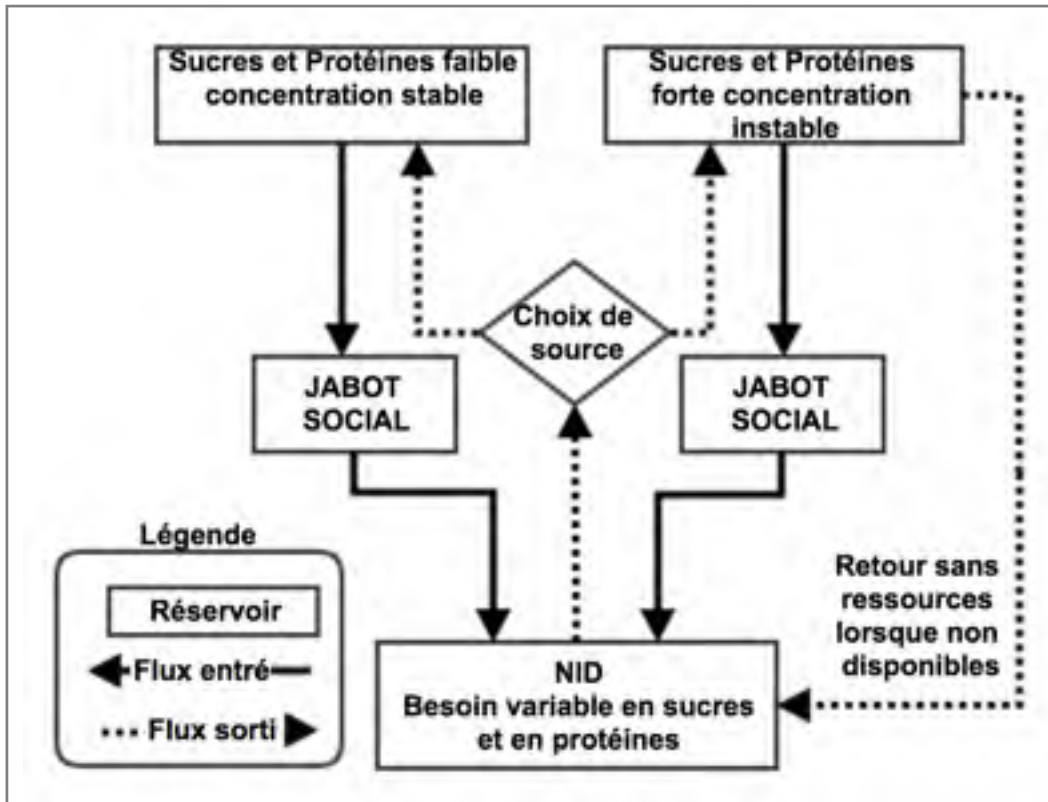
Sucres et Protéines faible concentration stable

Sucres et Protéines forte concentration instable

Choix de source

JABOT SOCIAL

JABOT SOCIAL

Légende

Réservoir

Flux entré

Flux sorti

Retour sans ressources lorsque non disponibles

NID
Besoin variable en sucres et en protéines